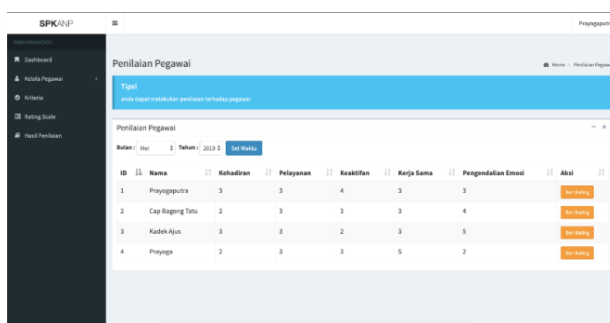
SPKANP

Prayogaputr

MAIN NAVIGATION

Dashboard

Kelola Pegawai

Kriteria

Rating Scale

Hasil Penilaian

Penilaian Pegawai

Home > Penilaian Pegaw

Tips!

anda dapat melakukan penilaian terhadap pegawai

Penilaian Pegawai

Bulan : Mei Tahun : 2019 Set Waktu

| ID | Nama | Kehadiran | Pelayanan | Keaktifan | Kerja Sama | Pengendalian Emosi | Aksi |
|---|---|---|---|---|---|---|---|
| 1 | Prayogaputra | 3 | 3 | 4 | 3 | 3 | Beri Rating |
| 2 | Cap Bagong Tatu | 2 | 3 | 3 | 3 | 4 | Beri Rating |
| 3 | Kadek Ajus | 3 | 3 | 2 | 3 | 5 | Beri Rating |
| 4 | Prayoga | 2 | 3 | 3 | 5 | 2 | Beri Rating |